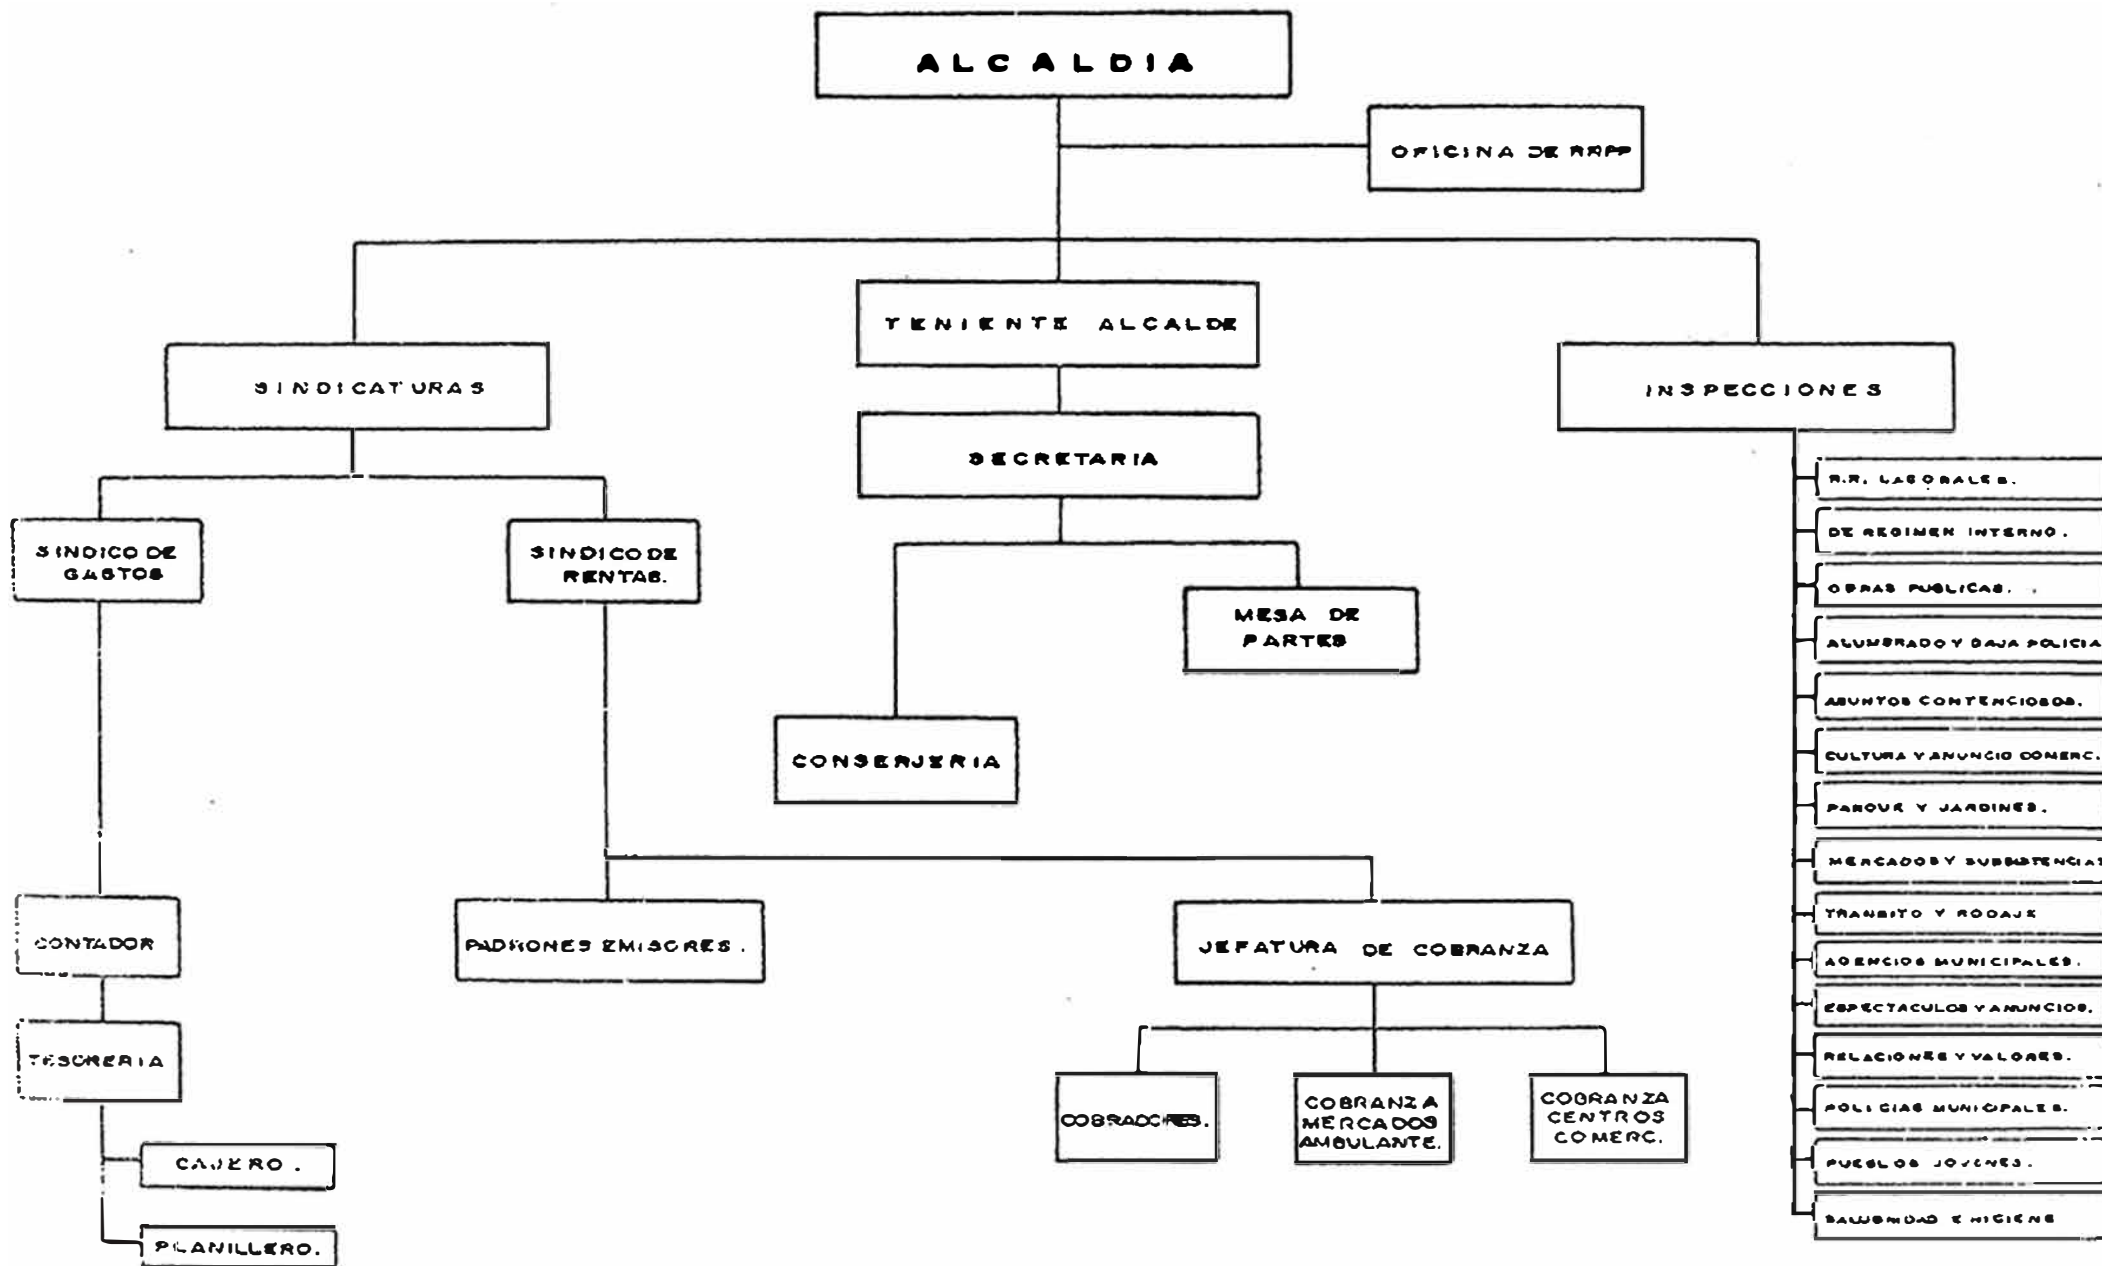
ALCALDIA

OFICINA DE RRPP

TENIENTE ALCALDE

SINDICATURAS

INSPECCIONES

SECRETARIA

SINDICO DE GASTOS

SINDICO DE RENTAS.

MESA DE PARTES

CONSERJERIA

CONTADOR

TESORERIA

CAJERO.

PLANILLERO.

PADRONES EMISORES.

JEFATURA DE COBRANZA

COBRADORES.

COBRANZA MERCADOS AMBULANTE.

COBRANZA CENTROS COMERC.

R.R. LABORALES.

DE REGIMEN INTERNO.

OBRAS PUBLICAS.

ALUMBRADO Y BAJA POLICIA

ASUNTOS CONTENCIOSOS.

CULTURA Y ANUNCIO COMERC.

PARQUE Y JARDINES.

MERCADOS Y SUBSISTENCIAS

TRANSITO Y RODAJE

AGENCIAS MUNICIPALES.

ESPECTACULOS Y ANUNCIOS.

RELACIONES Y VALORES.

POLICIAS MUNICIPALES.

PUEBLOS JOVENES.

SALUBRIDAD E HIGIENE